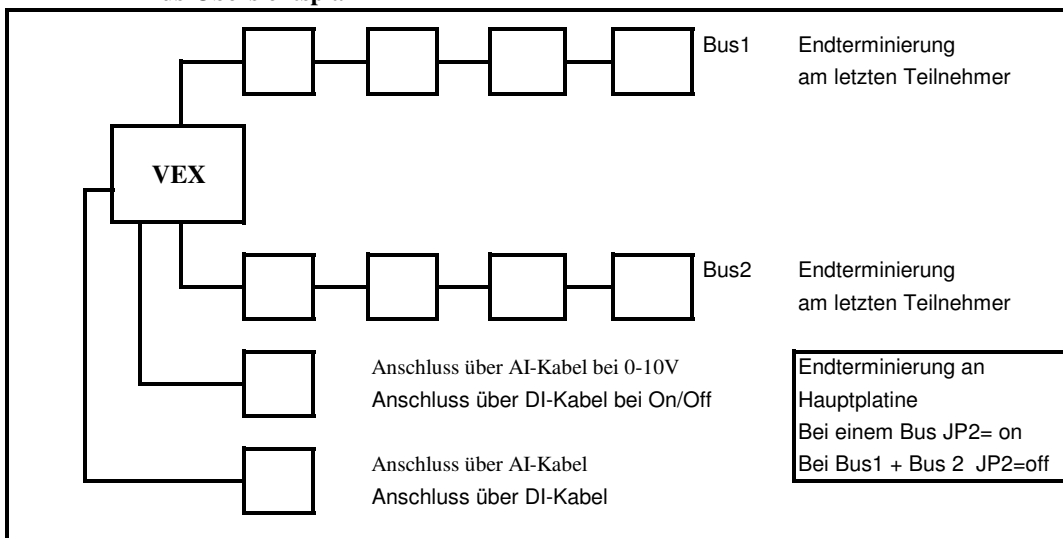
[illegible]

VEX

Bus1 Endterminierung am letzten Teilnehmer

Bus2 Endterminierung am letzten Teilnehmer

Anschluss über AI-Kabel bei 0-10V
Anschluss über DI-Kabel bei On/Off

Endterminierung an Hauptplatine
Bei einem Bus JP2= on
Bei Bus1 + Bus 2 JP2=off

Anschluss über AI-Kabel
Anschluss über DI-Kabel